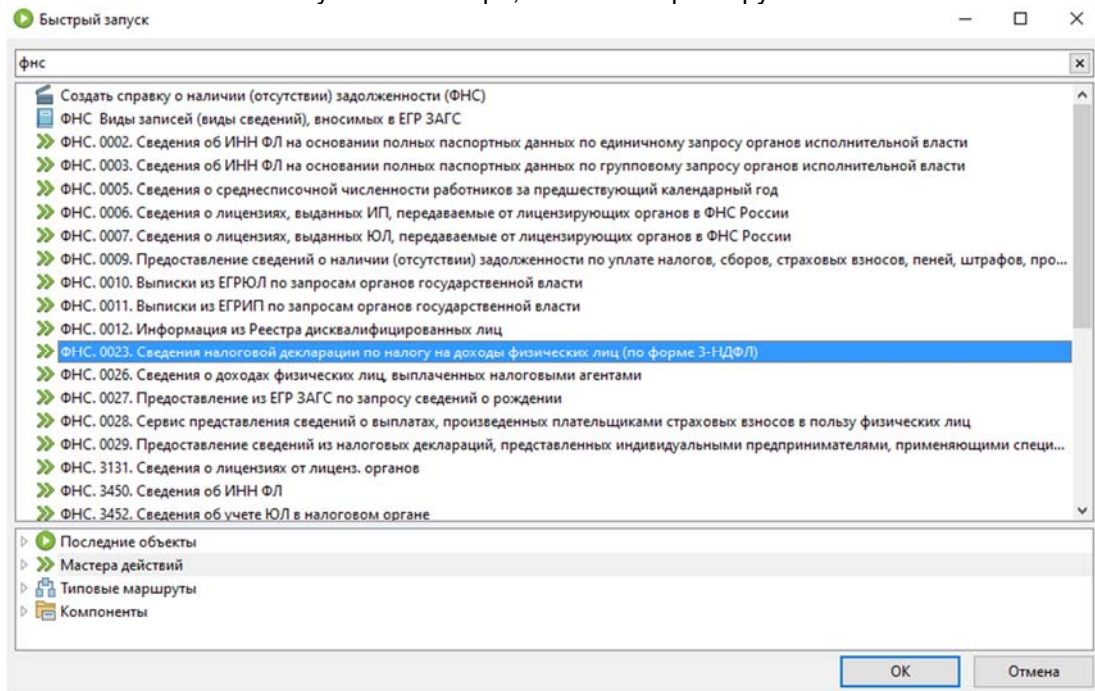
Быстрый запуск

фнс

Создать справку о наличии (отсутствии) задолженности (ФНС)
ФНС Виды записей (виды сведений), вносимых в ЕГР ЗАГС
ФНС. 0002. Сведения об ИНН ФЛ на основании полных паспортных данных по единичному запросу органов исполнительной власти
ФНС. 0003. Сведения об ИНН ФЛ на основании полных паспортных данных по групповому запросу органов исполнительной власти
ФНС. 0005. Сведения о среднесписочной численности работников за предшествующий календарный год
ФНС. 0006. Сведения о лицензиях, выданных ИП, передаваемые от лицензирующих органов в ФНС России
ФНС. 0007. Сведения о лицензиях, выданных ЮЛ, передаваемые от лицензирующих органов в ФНС России
ФНС. 0009. Предоставление сведений о наличии (отсутствии) задолженности по уплате налогов, сборов, страховых взносов, пеней, штрафов, про...
ФНС. 0010. Выписки из ЕГРЮЛ по запросам органов государственной власти
ФНС. 0011. Выписки из ЕГРИП по запросам органов государственной власти
ФНС. 0012. Информация из Реестра дисквалифицированных лиц
ФНС. 0023. Сведения налоговой декларации по налогу на доходы физических лиц (по форме 3-НДФЛ)
ФНС. 0026. Сведения о доходах физических лиц, выплаченных налоговыми агентами
ФНС. 0027. Предоставление из ЕГР ЗАГС по запросу сведений о рождении
ФНС. 0028. Сервис представления сведений о выплатах, произведенных плательщиками страховых взносов в пользу физических лиц
ФНС. 0029. Предоставление сведений из налоговых деклараций, представленных индивидуальными предпринимателями, применяющими специ...
ФНС. 3131. Сведения о лицензиях от лиценз. органов
ФНС. 3450. Сведения об ИНН ФЛ
ФНС. 3452. Сведения об учете ЮЛ в налоговом органе

Последние объекты
Мастера действий
Типовые маршруты
Компоненты

OK
Отмена